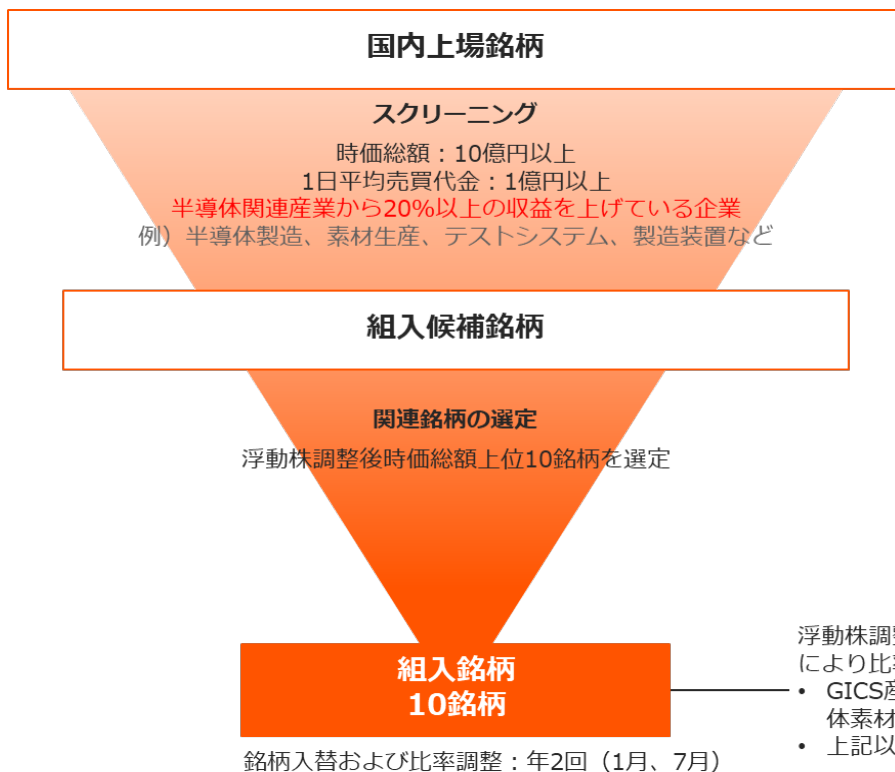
国内上場銘柄

スクリーニング

時価総額：10億円以上
1日平均売買代金：1億円以上
半導体関連産業から20%以上の収益を上げている企業
例）半導体製造、素材生産、テストシステム、製造装置など

組入候補銘柄

関連銘柄の選定

浮動株調整後時価総額上位10銘柄を選定

組入銘柄
10銘柄

銘柄入替および比率調整：年2回（1月、7月）

浮動株調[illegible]
により比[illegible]
• GICS産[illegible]
体素材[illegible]
• 上記以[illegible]